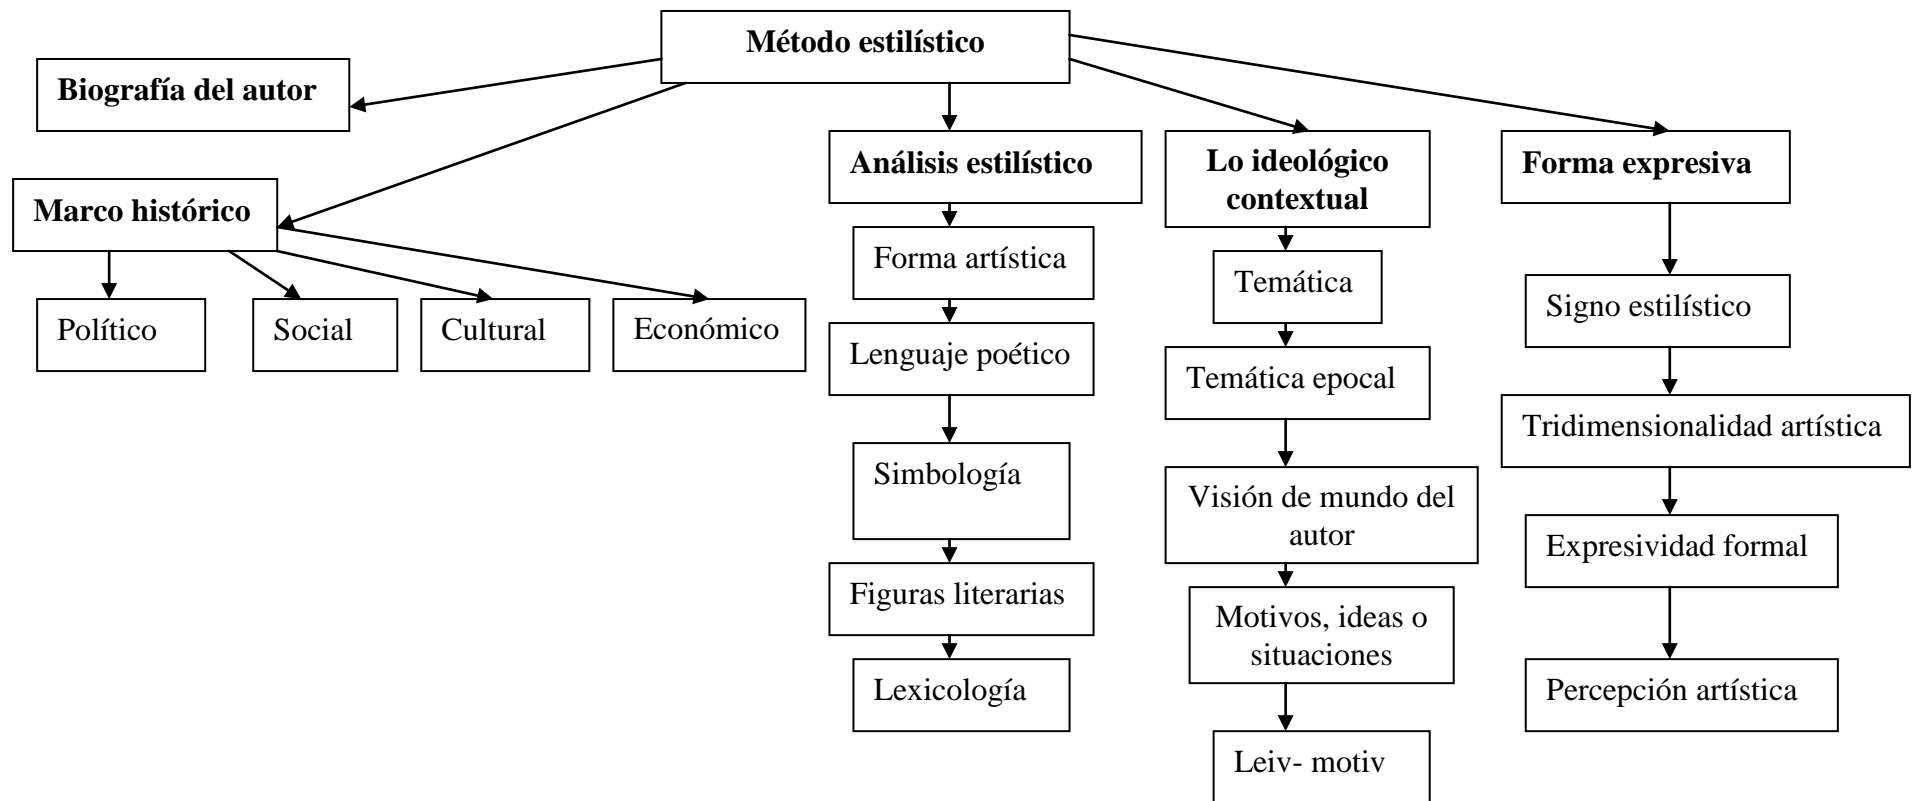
Método estilístico

Biografía del autor

Marco histórico

Político

Social

Cultural

Económico

Análisis estilístico

Forma artística

Lenguaje poético

Simbología

Figuras literarias

Lexicología

Lo ideológico contextual

Temática

Temática epocal

Visión de mundo del autor

Motivos, ideas o situaciones

Leiv- motiv

Forma expresiva

Signo estilístico

Tridimensionalidad artística

Expresividad formal

Percepción artística